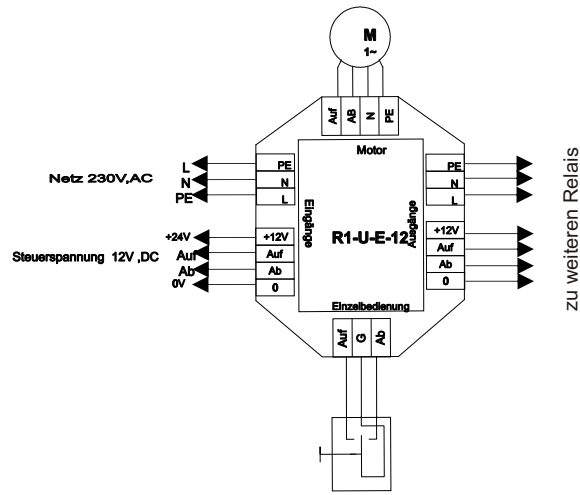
M
1~

Auf
AB
N
PE

Motor

Netz 230V,AC
L
N
PE

PE
N
L

Eingänge

R1-U-E-12

Ausgänge

PE
N
L

Steuerspannung 12V ,DC
+24V
Auf
Ab
0V

+12V
Auf
Ab
0

+12V
Auf
Ab
0

Einzelbedienung

Auf
G
Ab

zu weiteren Relais